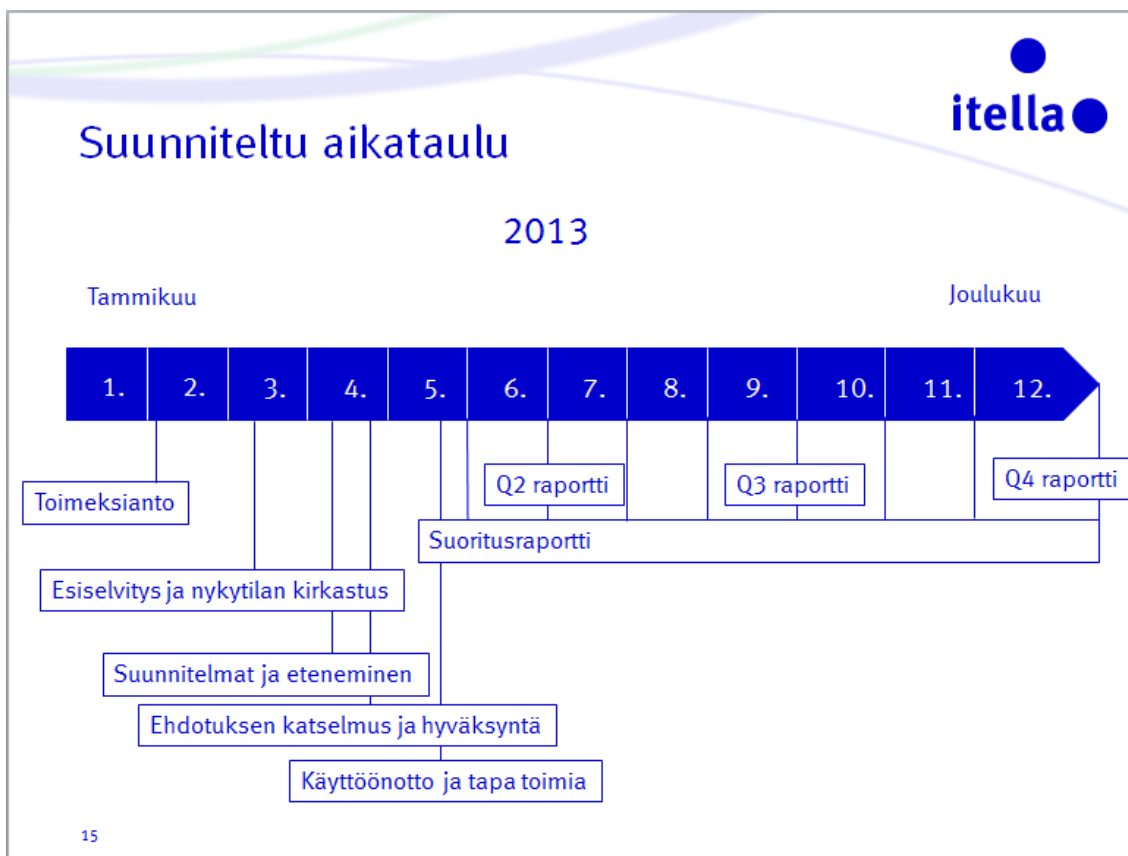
itella

Suunniteltu aikataulu

2013

Tammikuu

Joulukuu

1. 2. 3. 4. 5. 6. 7. 8. 9. 10. 11. 12.

Toimeksianto

Q2 raportti

Q3 raportti

Q4 raportti

Suoritusraportti

Esiselvitys ja nykytilan kirkastus

Suunnitelmat ja eteneminen

Ehdotuksen katselmus ja hyväksyntä

Käyttöönotto ja tapa toimia

15